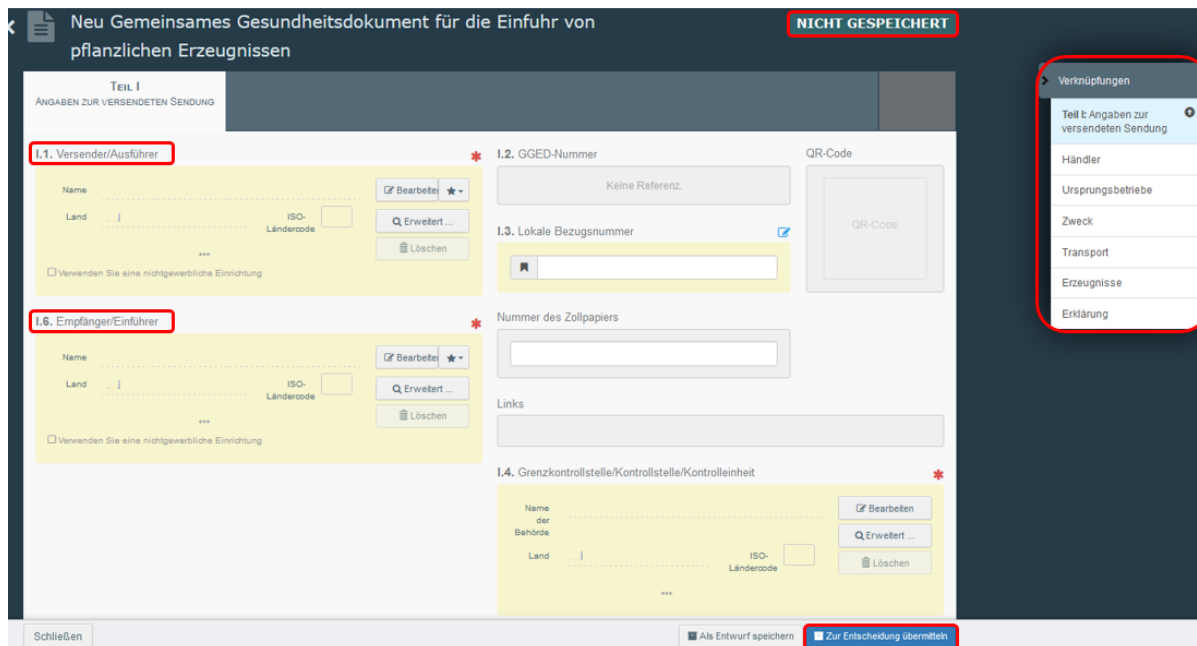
Neu Gemeinsames Gesundheitsdokument für die Einfuhr von pflanzlichen Erzeugnissen

NICHT GESPEICHERT

TEIL I
ANGABEN ZUR VERSENDETEN SENDUNG

I.1. Versender/Ausführer

Name
Land
ISO-Ländercode
Bearbeiten
Erweitert ...
Löschen
...
Verwenden Sie eine nichtgewerbliche Einrichtung

I.6. Empfänger/Einführer

Name
Land
ISO-Ländercode
Bearbeiten
Erweitert ...
Löschen
...
Verwenden Sie eine nichtgewerbliche Einrichtung

I.2. GGED-Nummer
Keine Referenz.

QR-Code
QR-CODE

I.3. Lokale Bezugsnummer

Nummer des Zollpapiers

Links

I.4. Grenzkontrollstelle/Kontrollstelle/Kontrolleinheit

Name der Behörde
Land
ISO-Ländercode
Bearbeiten
Erweitert ...
Löschen
...

Verknüpfungen
Teil I: Angaben zur versendeten Sendung
Händler
Ursprungsbetriebe
Zweck
Transport
Erzeugnisse
Erklärung

Schließen
Als Entwurf speichern
Zur Entscheidung übermitteln